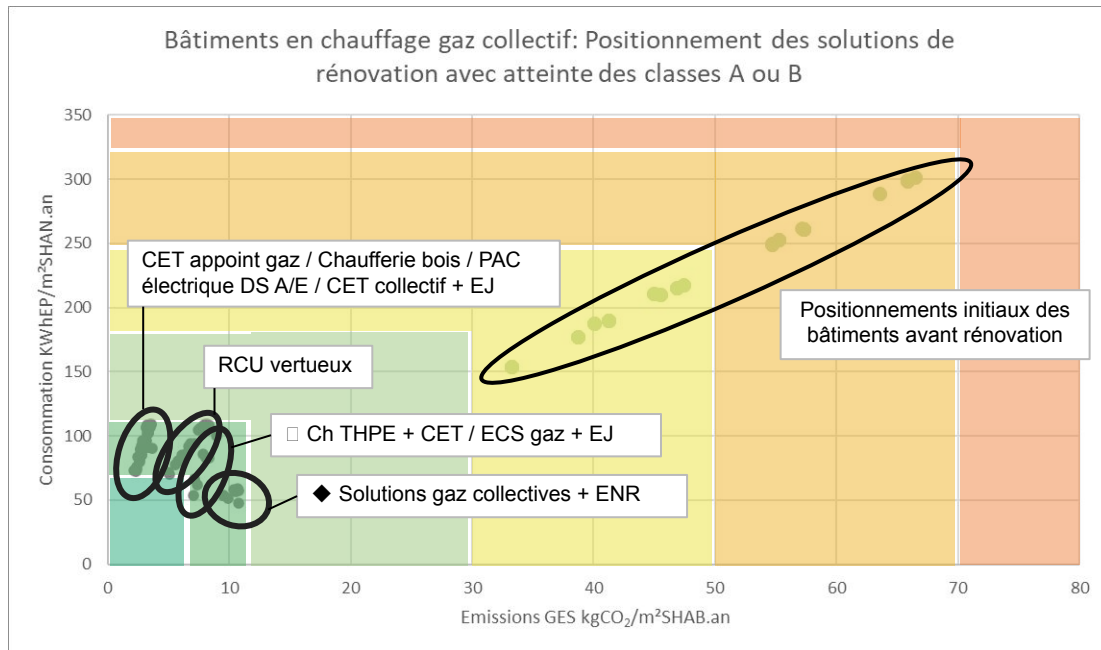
Bâtiments en chauffage gaz collectif: Positionnement des solutions de rénovation avec atteinte des classes A ou B

350
300
250
200
150
100
50
0

Consommation KWhEP/m²SHAN.an

CET appoint gaz / Chaufferie bois / PAC électrique DS A/E / CET collectif + EJ

RCU vertueux

Ch THPE + CET / ECS gaz + EJ

◆ Solutions gaz collectives + ENR

Positionnements initiaux des bâtiments avant rénovation

0 10 20 30 40 50 60 70 80

Emissions GES kg$CO_2$/m²SHAB.an